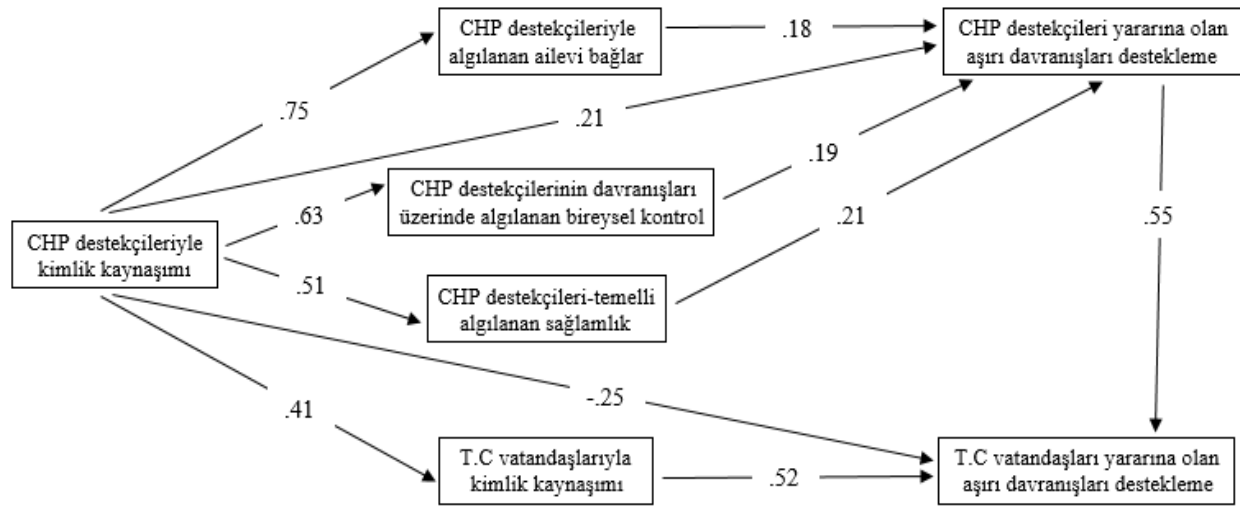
CHP destekçileriyle algılanan ailevi bağlar

.18

CHP destekçileri yararına olan aşırı davranışları destekleme

.75

.21

.19

CHP destekçilerinin davranışları üzerinde algılanan bireysel kontrol

.63

CHP destekçileriyle kimlik kaynaşımı

.21

.55

.51

CHP destekçileri-temelli algılanan sağlamlık

-.25

.41

T.C vatandaşlarıyla kimlik kaynaşımı

.52

T.C vatandaşları yararına olan aşırı davranışları destekleme